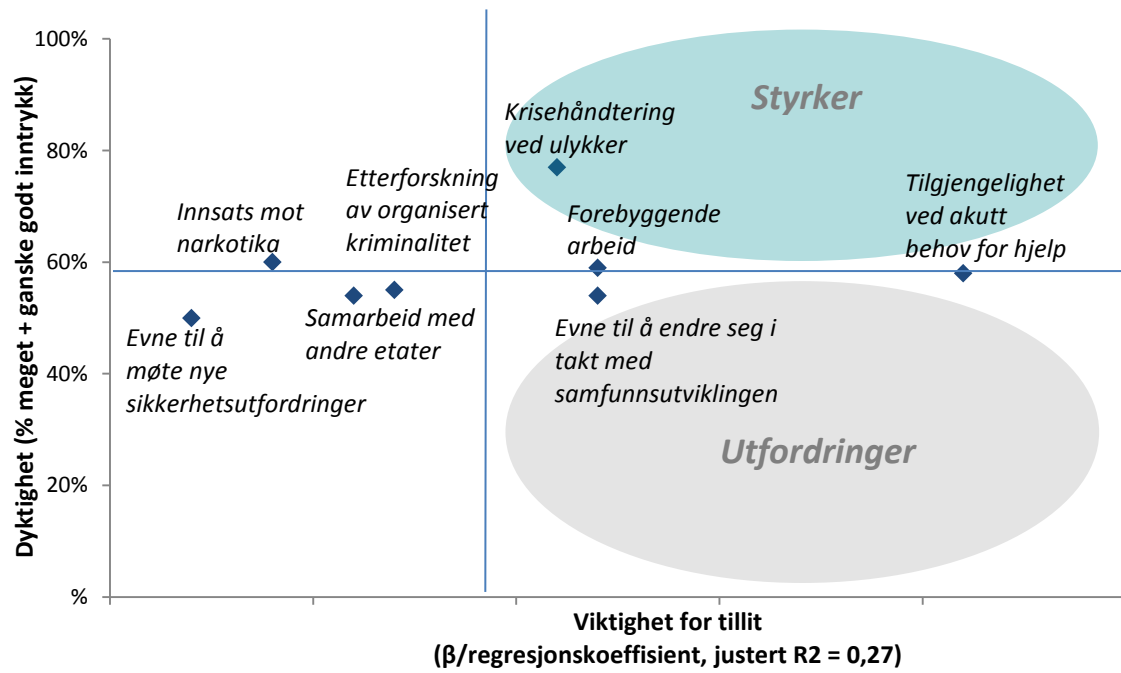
Dyktighet (% meget + ganske godt inntrykk)

100%
80%
60%
40%
20%
%

Styrker

Krisehåndtering ved ulykker

Etterforskning av organisert kriminalitet

Innsats mot narkotika

Forebyggende arbeid

Tilgjengelighet ved akutt behov for hjelp

Samarbeid med andre etater

Evne til å møte nye sikkerhetsutfordringer

Evne til å endre seg i takt med samfunnsutviklingen

Utfordringer

Viktighet for tillit
(β/regresjonskoeffisient, justert R2 = 0,27)